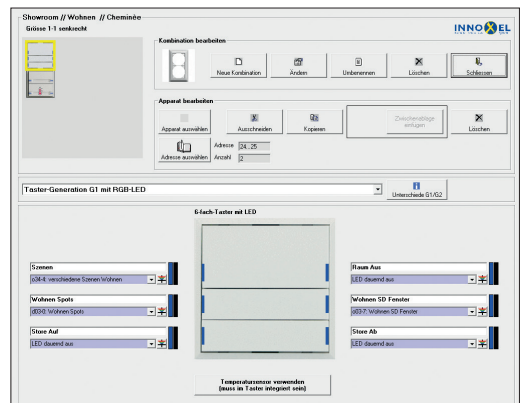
Showroom // Wohnen // Cheminée
Grösse 1-1 senkrecht

INNOXEL

Kombination bearbeiten

Neue Kombination
Ändern
Umbenennen
Löschen
Schliessen

Apparat bearbeiten

Apparat auswählen
Ausschneiden
Kopieren
Zwischenablage einfügen
Löschen

Adresse auswählen
Adresse 24..25
Anzahl 2

Taster-Generation G1 mit RGB-LED

Unterschiede G1/G2

6-fach-Taster mit LED

Szenen
o24-4: verschiedene Szenen Wohnen

Wohnen Spots
d03-0: Wohnen Spots

Store Auf
LED dauernd aus

Raum Aus
LED dauernd aus

Wohnen SD Fenster
o03-7: Wohnen SD Fenster

Store Ab
LED dauernd aus

Temperatursensor verwenden
(muss im Taster integriert sein)